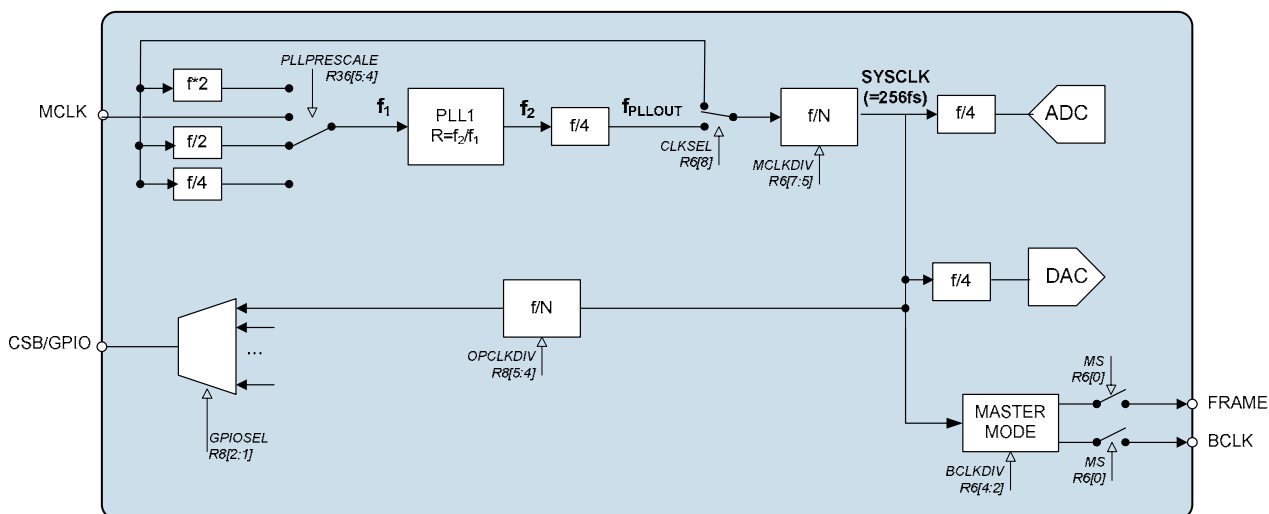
MCLK

f*2

f/2

f/4

PLLPRESCALE
R36[5:4]

$f_1$

PLL1
$R=f_2/f_1$

$f_2$

f/4

$f_{PLLOUT}$

CLKSEL
R6[8]

f/N

MCLKDIV
R6[7:5]

SYSCLK
(=256fs)

f/4

ADC

f/4

DAC

CSB/GPIO

...

GPIOSEL
R8[2:1]

f/N

OPCLKDIV
R8[5:4]

MS
R6[0]

MASTER
MODE

BCLKDIV
R6[4:2]

MS
R6[0]

FRAME

BCLK